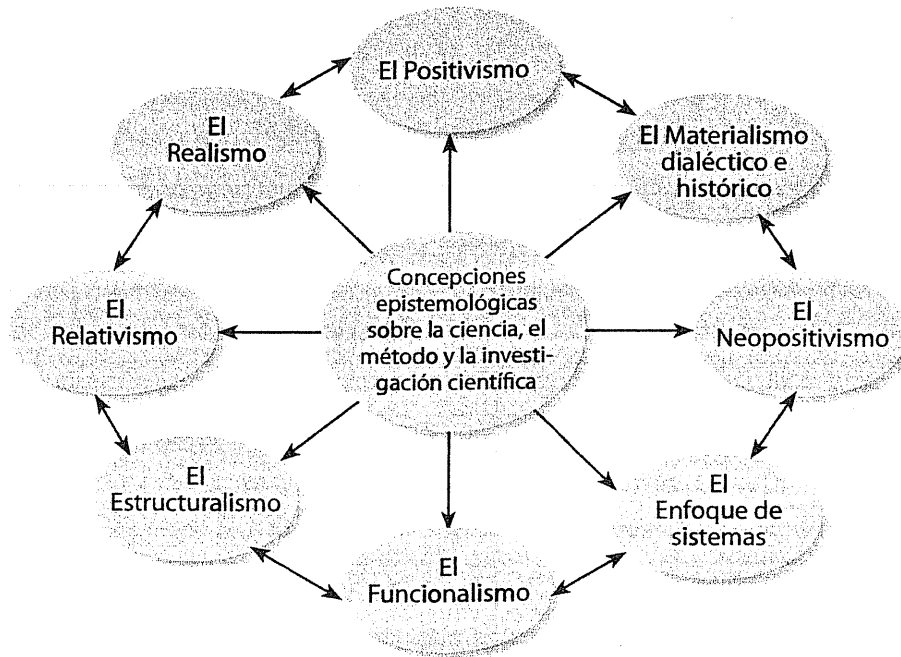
El Positivismo

El Realismo

El Materialismo dialéctico e histórico

Concepciones epistemológicas sobre la ciencia, el método y la investigación científica

El Relativismo

El Neopositivismo

El Estructuralismo

El Enfoque de sistemas

El Funcionalismo